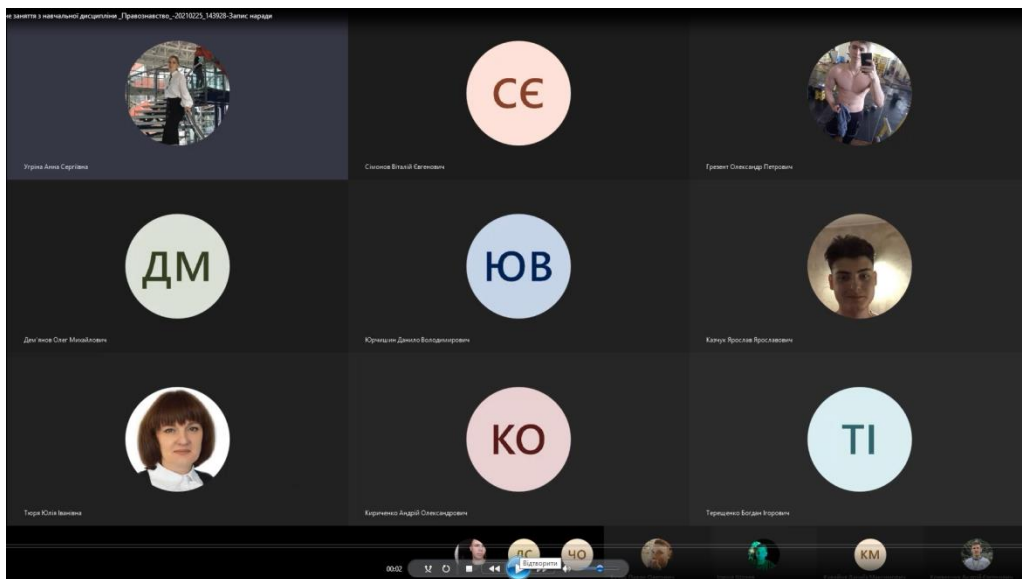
не заняття з навчальної дисципліни _Правознавство_-20210225_143928-Запис наради

Угріна Анна Сергіївна

СЄ

Сімонов Віталій Євгенович

Грезент Олександр Петрович

ДМ

Дем'янов Олег Михайлович

ЮВ

Юрчишин Данило Володимирович

Качук Ярослав Ярославович

Тюря Юлія Іванівна

КО

Кириченко Андрій Олександрович

ТІ

Терещенко Богдан Ігорович

ЛС

ЧО

КМ

00:02

Відтворити